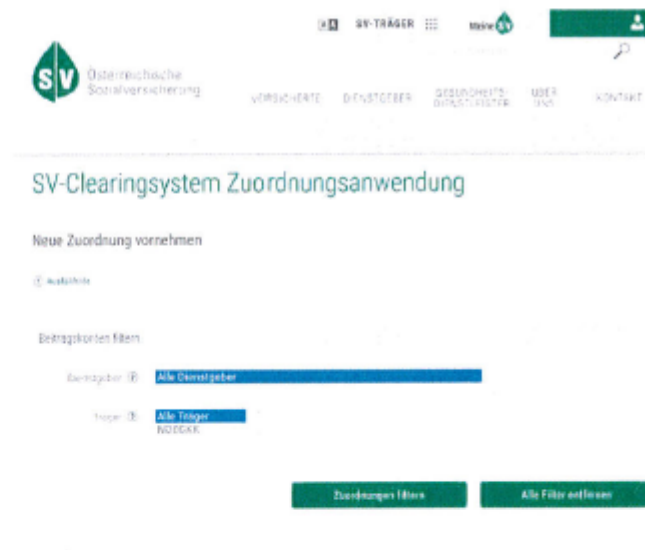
SV-TRÄGER

Meine SV

SV Österreichische Sozialversicherung

VERSICHERTE DIENSTGEBER GESUNDHEITSDIENSTLEISTER ÜBER UNS KONTAKT

SV-Clearingsystem Zuordnungsanwendung

Neue Zuordnung vornehmen

Ausfüllhilfe

Beitragskonten filtern

Dienstgeber Alle Dienstgeber

Träger Alle Träger NÖGKK

Zuordnungen filtern

Alle Filter entfernen